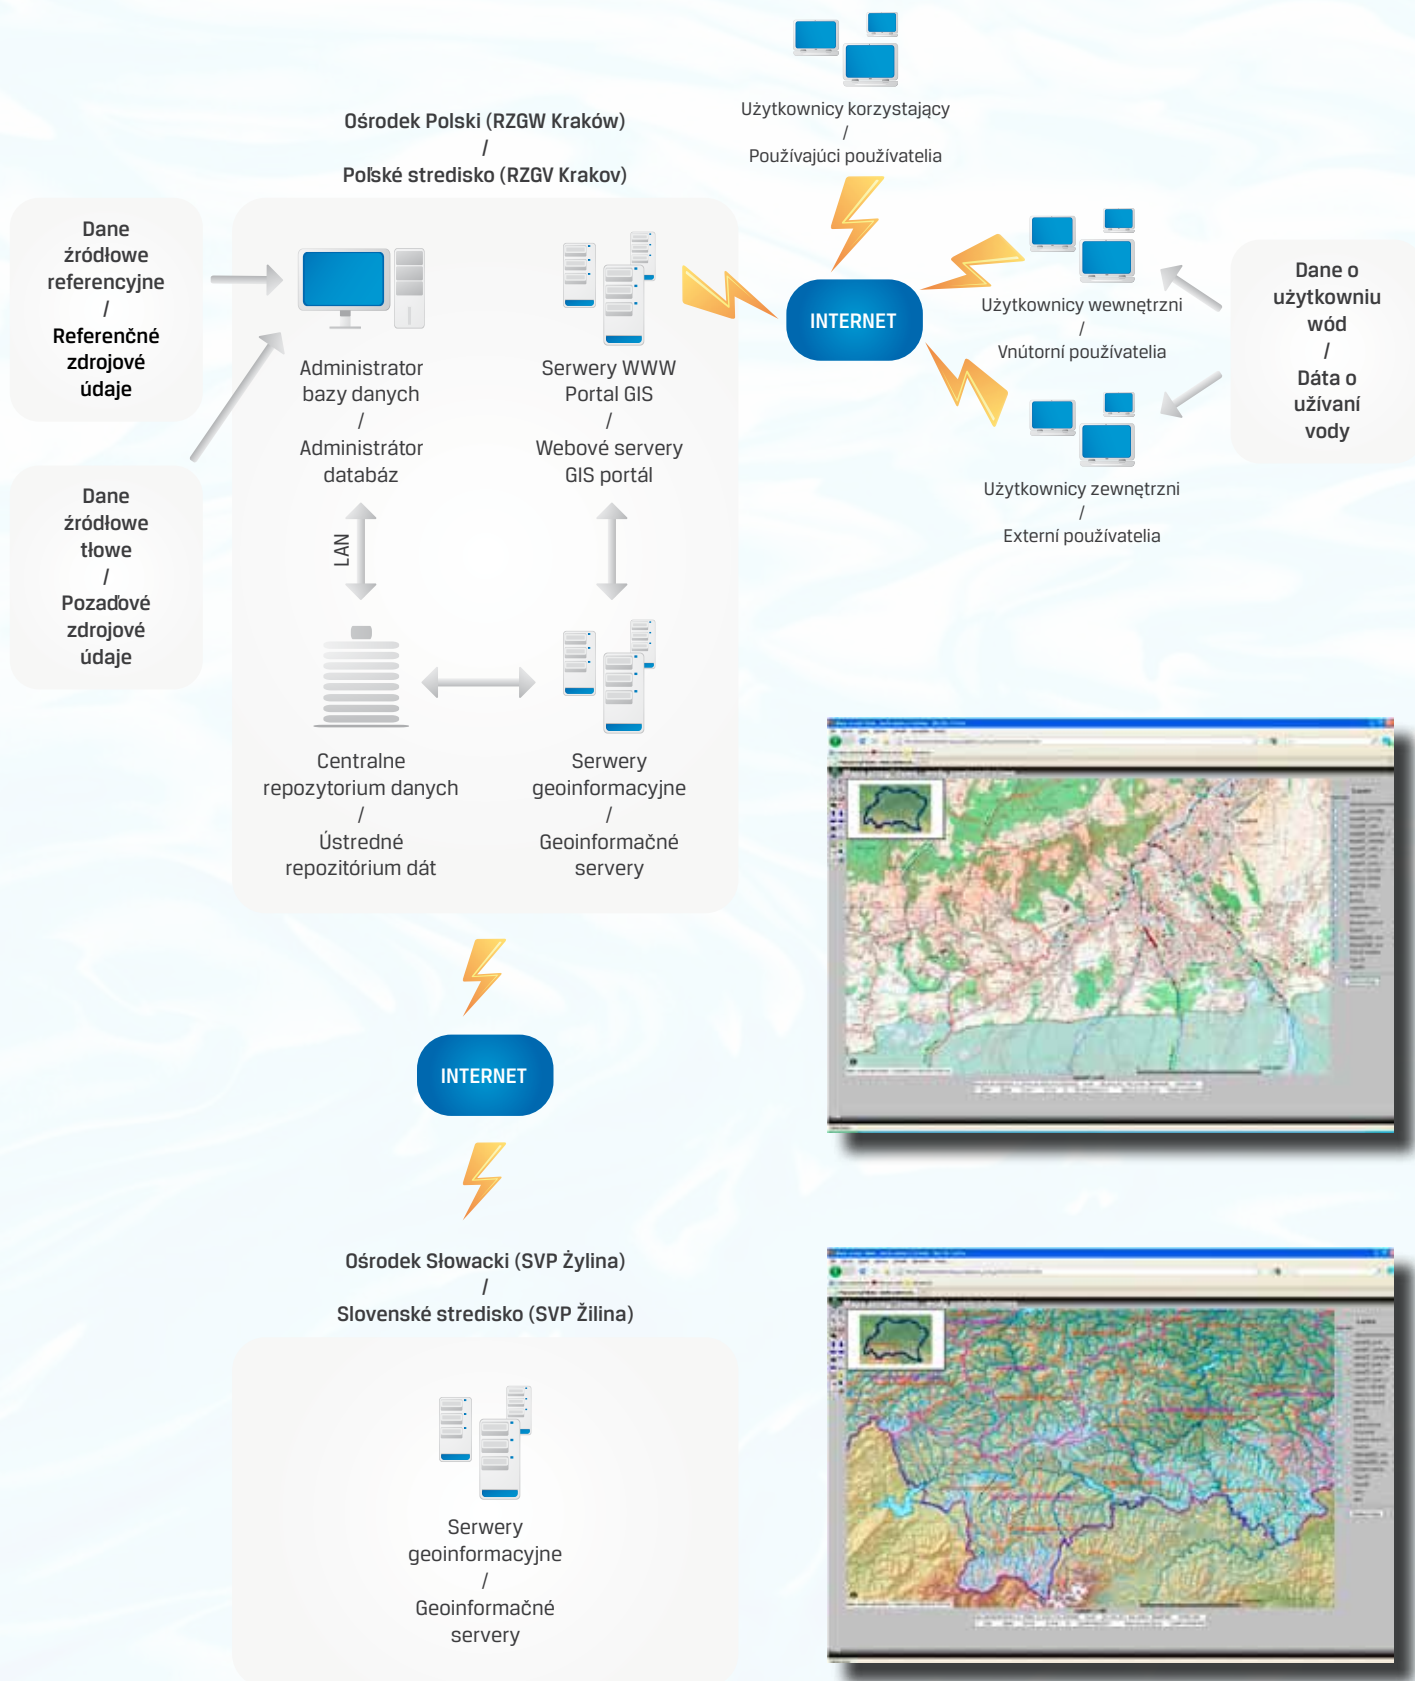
Ośrodek Polski (RZGW Kraków)
/
Poľské stredisko (RZGV Krakov)

Użytkownicy korzystający
/
Používajúci používatelia

Dane źródłowe referencyjne
/
Referenčné zdrojové údaje

Dane źródłowe tłowe
/
Pozaďové zdrojové údaje

Administrator bazy danych
/
Administrátor databáz

LAN

Serwery WWW Portal GIS
/
Webové servery GIS portál

INTERNET

Użytkownicy wewnętrzni
/
Vnútorní používatelia

Użytkownicy zewnętrzni
/
Externí používatelia

Dane o użytkowniu wód
/
Dáta o užívaní vody

Centralne repozytorium danych
/
Ústredné repozitórium dát

Serwery geoinformacyjne
/
Geoinformačné servery

INTERNET

Ośrodek Słowacki (SVP Żylina)
/
Slovenské stredisko (SVP Žilina)

Serwery geoinformacyjne
/
Geoinformačné servery